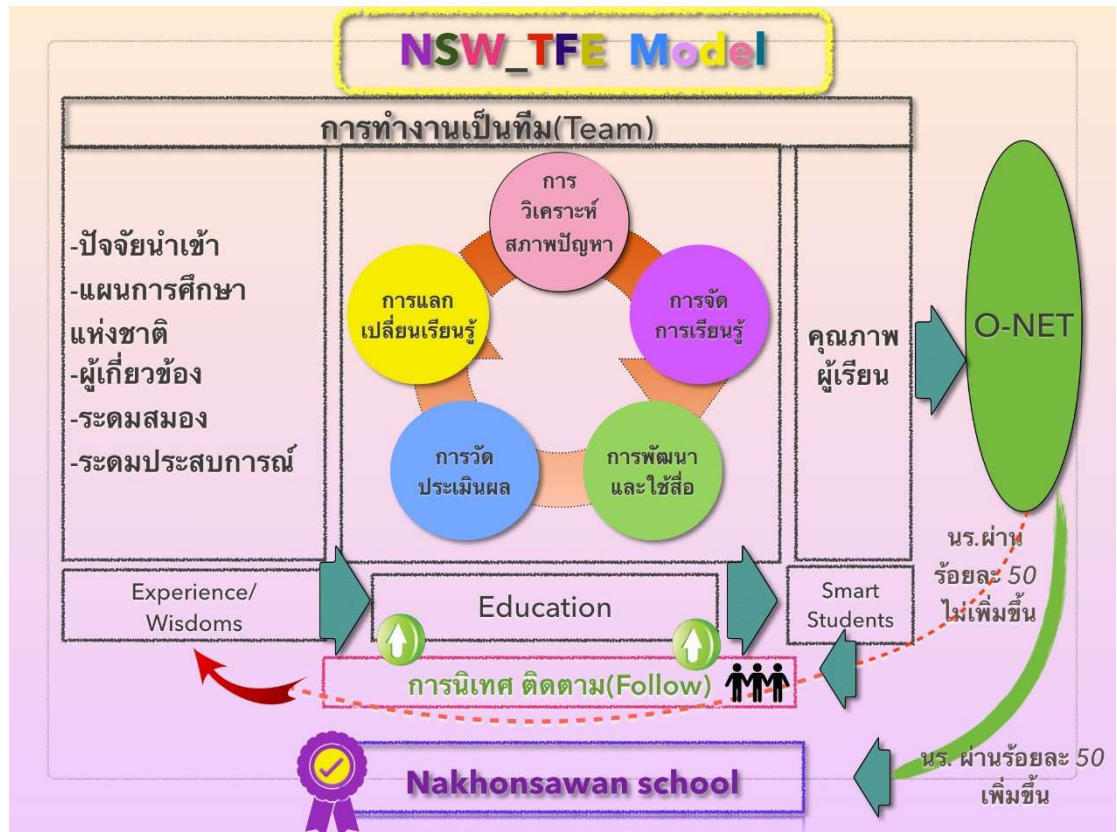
NSW_TFE Model

การทำงานเป็นทีม(Team)

-ปัจจัยนำเข้า
-แผนการศึกษาแห่งชาติ
-ผู้เกี่ยวข้อง
-ระดมสมอง
-ระดมประสบการณ์

การวิเคราะห์สภาพปัญหา

การจัดการเรียนรู้

การพัฒนาและใช้สื่อ

การวัดประเมินผล

การแลกเปลี่ยนเรียนรู้

คุณภาพผู้เรียน

O-NET

Experience/ Wisdoms

Education

Smart Students

นร.ผ่านร้อยละ 50 ไม่เพิ่มขึ้น

การนิเทศ ติดตาม(Follow)

นร. ผ่านร้อยละ 50 เพิ่มขึ้น

Nakhonsawan school